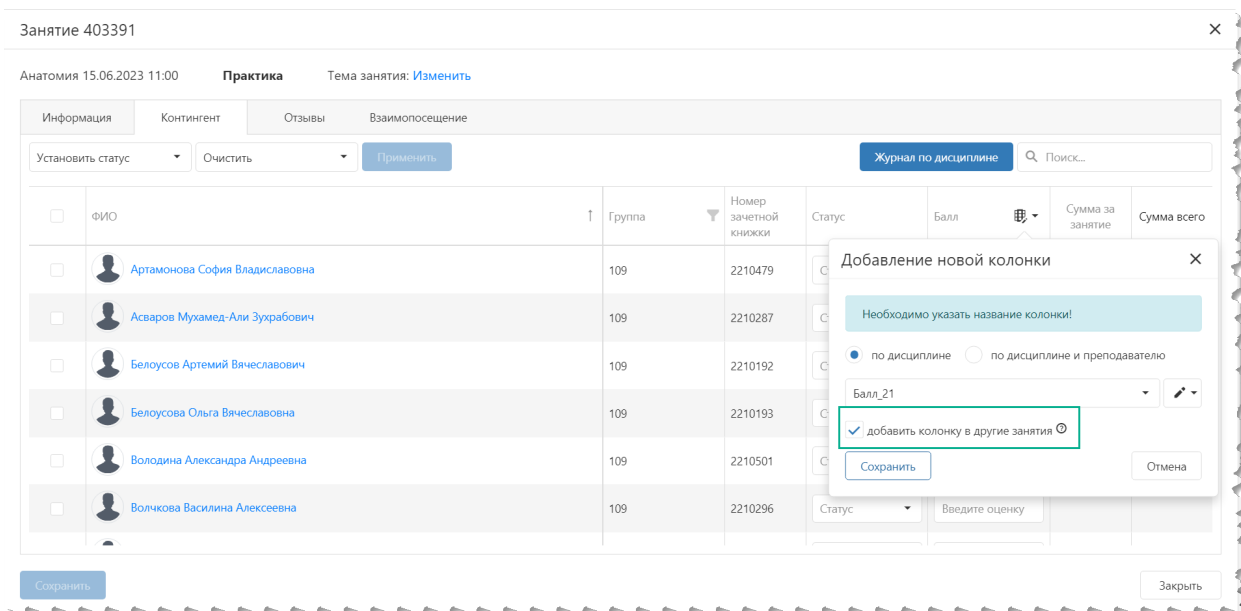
Занятие 403391 ×

Анатомия 15.06.2023 11:00 Практика Тема занятия: Изменить

Информация | Контингент | Отзывы | Взаимопосещение

Установить статус | Очистить | Применить | Журнал по дисциплине | Поиск...

| | ФИО | Группа | Номер зачетной книжки | Статус | Балл | Сумма за занятие | Сумма всего |
|---|---|---|---|---|---|---|---|
| | Артамонова София Владиславовна | 109 | 2210479 | С | | | |
| | Асваров Мухамед-Али Зухрабович | 109 | 2210287 | С | | | |
| | Белоусов Артемий Вячеславович | 109 | 2210192 | С | | | |
| | Белоусова Ольга Вячеславовна | 109 | 2210193 | С | | | |
| | Володина Александра Андреевна | 109 | 2210501 | С | | | |
| | Волчкова Василина Алексеевна | 109 | 2210296 | Статус | Введите оценку | | |

Добавление новой колонки ×

Необходимо указать название колонки!

по дисциплине | по дисциплине и преподавателю

Балл_21

добавить колонку в другие занятия

Сохранить | Отмена

Сохранить | Закрыть